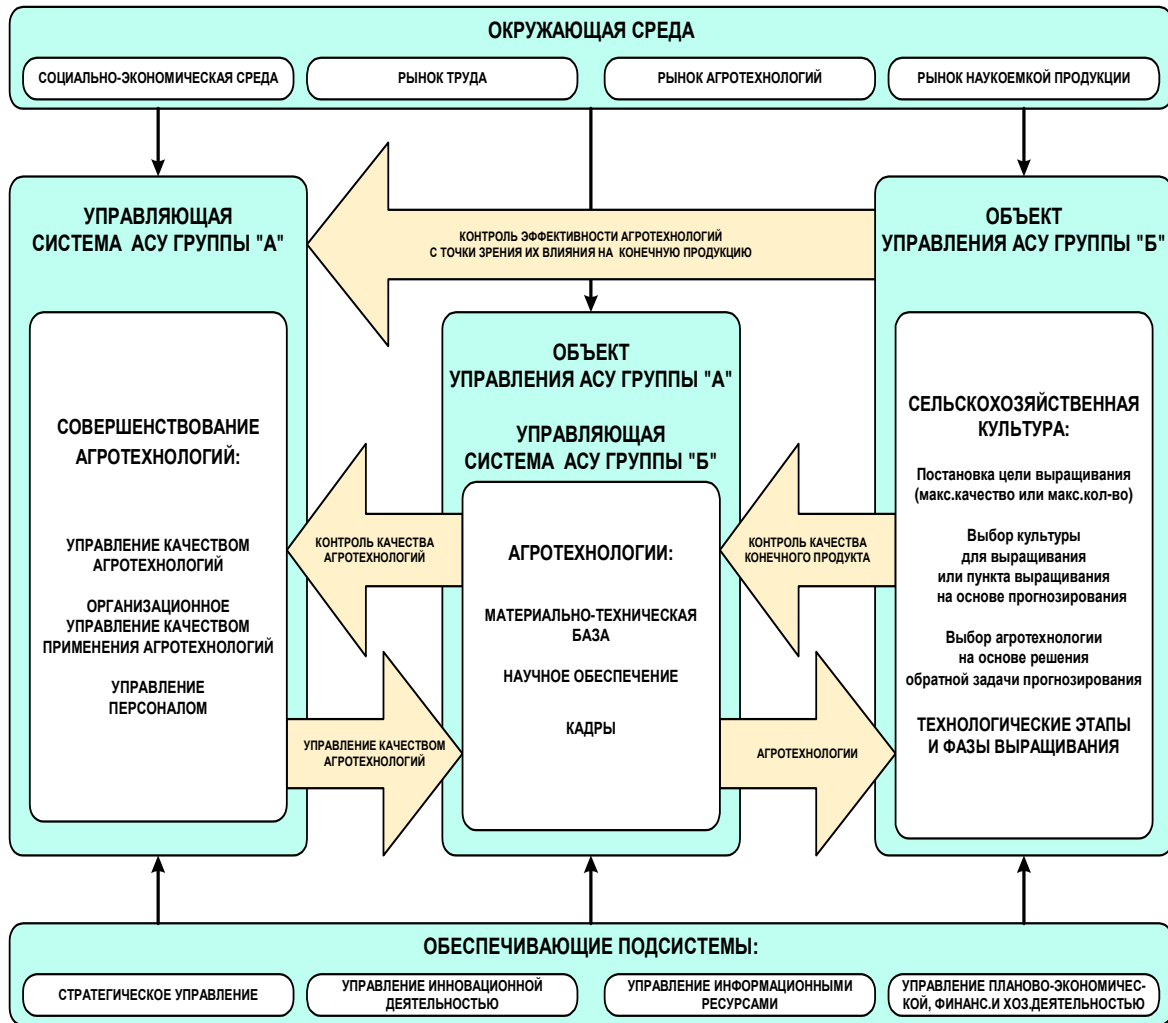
ОКРУЖАЮЩАЯ СРЕДА

СОЦИАЛЬНО-ЭКОНОМИЧЕСКАЯ СРЕДА

РЫНОК ТРУДА

РЫНОК АГРОТЕХНОЛОГИЙ

РЫНОК НАУКОЕМКОЙ ПРОДУКЦИИ

УПРАВЛЯЮЩАЯ СИСТЕМА АСУ ГРУППЫ "А"

КОНТРОЛЬ ЭФФЕКТИВНОСТИ АГРОТЕХНОЛОГИЙ С ТОЧКИ ЗРЕНИЯ ИХ ВЛИЯНИЯ НА КОНЕЧНУЮ ПРОДУКЦИЮ

ОБЪЕКТ УПРАВЛЕНИЯ АСУ ГРУППЫ "Б"

СОВЕРШЕНСТВОВАНИЕ АГРОТЕХНОЛОГИЙ:

УПРАВЛЕНИЕ КАЧЕСТВОМ АГРОТЕХНОЛОГИЙ

ОРГАНИЗАЦИОННОЕ УПРАВЛЕНИЕ КАЧЕСТВОМ ПРИМЕНЕНИЯ АГРОТЕХНОЛОГИЙ

УПРАВЛЕНИЕ ПЕРСОНАЛОМ

ОБЪЕКТ УПРАВЛЕНИЯ АСУ ГРУППЫ "А"

УПРАВЛЯЮЩАЯ СИСТЕМА АСУ ГРУППЫ "Б"

КОНТРОЛЬ КАЧЕСТВА АГРОТЕХНОЛОГИЙ

АГРОТЕХНОЛОГИИ:

МАТЕРИАЛЬНО-ТЕХНИЧЕСКАЯ БАЗА

НАУЧНОЕ ОБЕСПЕЧЕНИЕ

КАДРЫ

КОНТРОЛЬ КАЧЕСТВА КОНЕЧНОГО ПРОДУКТА

СЕЛЬСКОХОЗЯЙСТВЕННАЯ КУЛЬТУРА:

Постановка цели выращивания (макс.качество или макс.кол-во)

Выбор культуры для выращивания или пункта выращивания на основе прогнозирования

Выбор агротехнологии на основе решения обратной задачи прогнозирования

ТЕХНОЛОГИЧЕСКИЕ ЭТАПЫ И ФАЗЫ ВЫРАЩИВАНИЯ

УПРАВЛЕНИЕ КАЧЕСТВОМ АГРОТЕХНОЛОГИЙ

АГРОТЕХНОЛОГИИ

ОБЕСПЕЧИВАЮЩИЕ ПОДСИСТЕМЫ:

СТРАТЕГИЧЕСКОЕ УПРАВЛЕНИЕ

УПРАВЛЕНИЕ ИННОВАЦИОННОЙ ДЕЯТЕЛЬНОСТЬЮ

УПРАВЛЕНИЕ ИНФОРМАЦИОННЫМИ РЕСУРСАМИ

УПРАВЛЕНИЕ ПЛАНОВО-ЭКОНОМИЧЕСКОЙ, ФИНАНС.И ХОЗ.ДЕЯТЕЛЬНОСТЬЮ